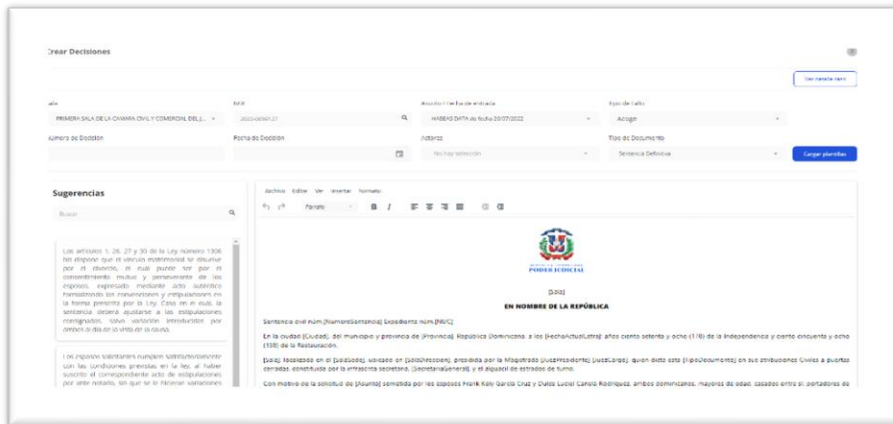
Crear Decisiones

Ver panel/e nano

Sala
PRIMERA SALA DE LA CAMARA CIVIL Y COMERCIAL DEL J...

NIX
2023-0050121

Asunto / Fecha de entrada
HABEAS DATA de fecha 20/07/2022

Tipo de fallo
Acoge

Número de Decisión

Fecha de Decisión

Actores
No hay selección

Tipo de Documento
Sentencia Definitiva

Cargar plantillas

Sugerencias

Buscar

Los artículos 1, 26, 27 y 30 de la Ley número 1306 bis dispone que el vínculo matrimonial se disuelve por el divorcio, el cuál puede ser por el consentimiento mutuo y perseverante de los esposos, expresado mediante acto auténtico formalizando las convenciones y estipulaciones en la forma prescrita por la Ley. Caso en el cual, la sentencia deberá ajustarse a las estipulaciones consignadas, salvo variación introducidas por ambos al día de la vista de la causa.

Los esposos solicitantes cumplen satisfactoriamente con las condiciones previstas en la ley, al haber suscrito el correspondiente acto de estipulaciones por ante notario, sin que se le hicieran variaciones

Archivo Editar Ver Insertar Formato

Párrafo

PODER JUDICIAL

[Sala]

EN NOMBRE DE LA REPÚBLICA

Sentencia civil núm.[NumeroSentencia] Expediente núm.[NUC]

En la ciudad [Ciudad], del municipio y provincia de [Provincia], República Dominicana, a los [FechaActualLetra], años ciento setenta y ocho (178) de la Independencia y ciento cincuenta y ocho (158) de la Restauración.

[Sala], localizada en el [SalaSede], ubicado en [SalaDireccion], presidida por la Magistrada [JuezPresidente] [JuezCargo], quien dicta esta [TipoDocumento] en sus atribuciones Civiles a puertas cerradas, constituida por la infrascrita secretaria, [SecretariaGeneral], y el alguacil de estrados de turno.

Con motivo de la solicitud de [Asunto] sometida por los esposos Frank Kely García Cruz y Dulce Luciel Canelo Rodríguez, ambos dominicanos, mayores de edad, casados entre sí, portadores de